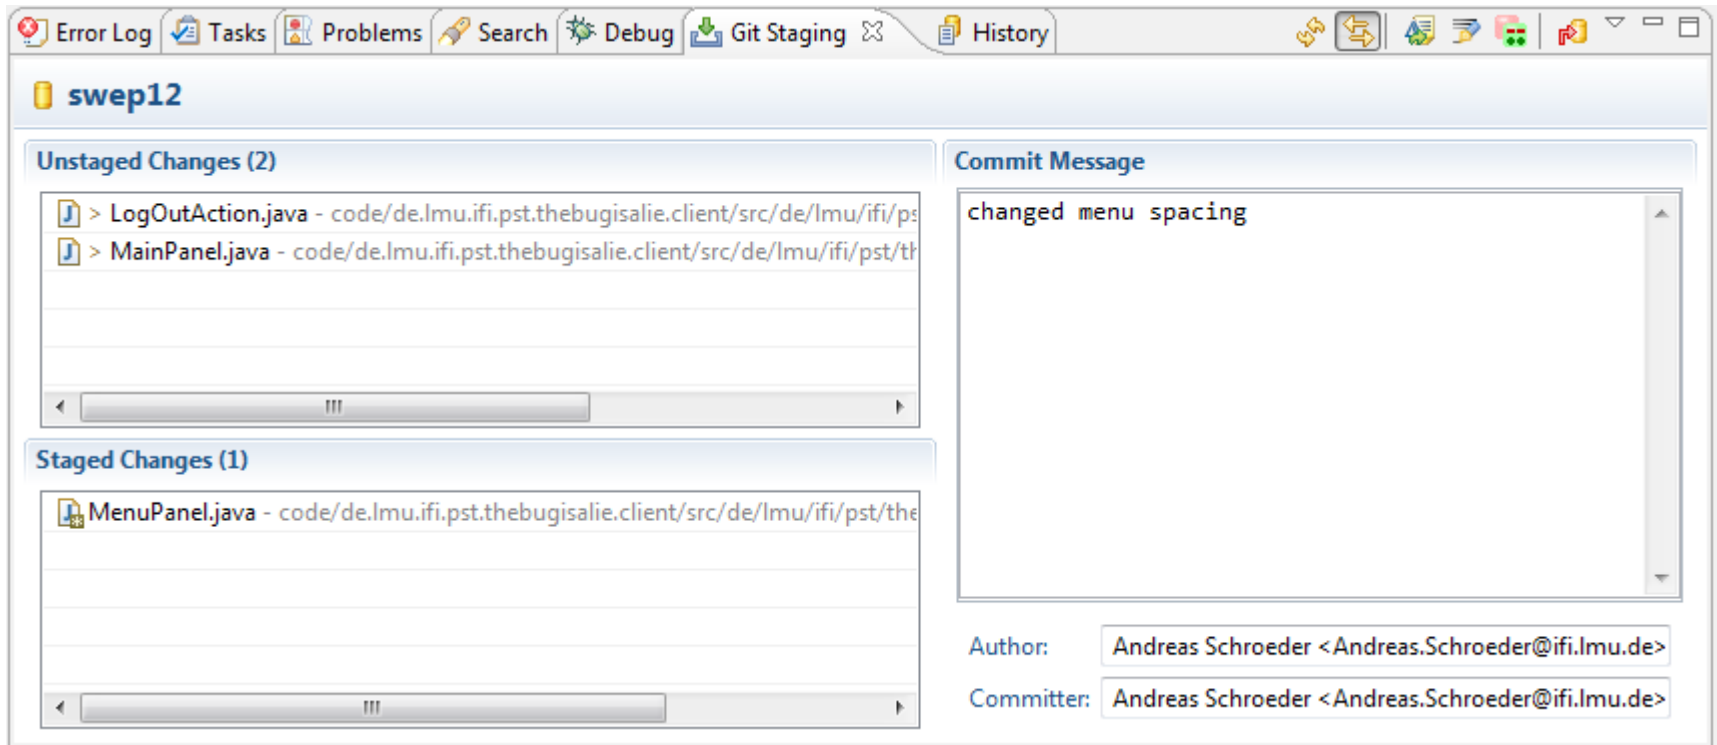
Error Log | Tasks | Problems | Search | Debug | Git Staging | History

swep12

Unstaged Changes (2)

> LogOutAction.java - code/de.lmu.ifi.pst.thebugisalie.client/src/de/lmu/ifi/ps

> MainPanel.java - code/de.lmu.ifi.pst.thebugisalie.client/src/de/lmu/ifi/pst/th

Staged Changes (1)

MenuPanel.java - code/de.lmu.ifi.pst.thebugisalie.client/src/de/lmu/ifi/pst/the

Commit Message

changed menu spacing

Author: Andreas Schroeder <Andreas.Schroeder@ifi.lmu.de>

Committer: Andreas Schroeder <Andreas.Schroeder@ifi.lmu.de>